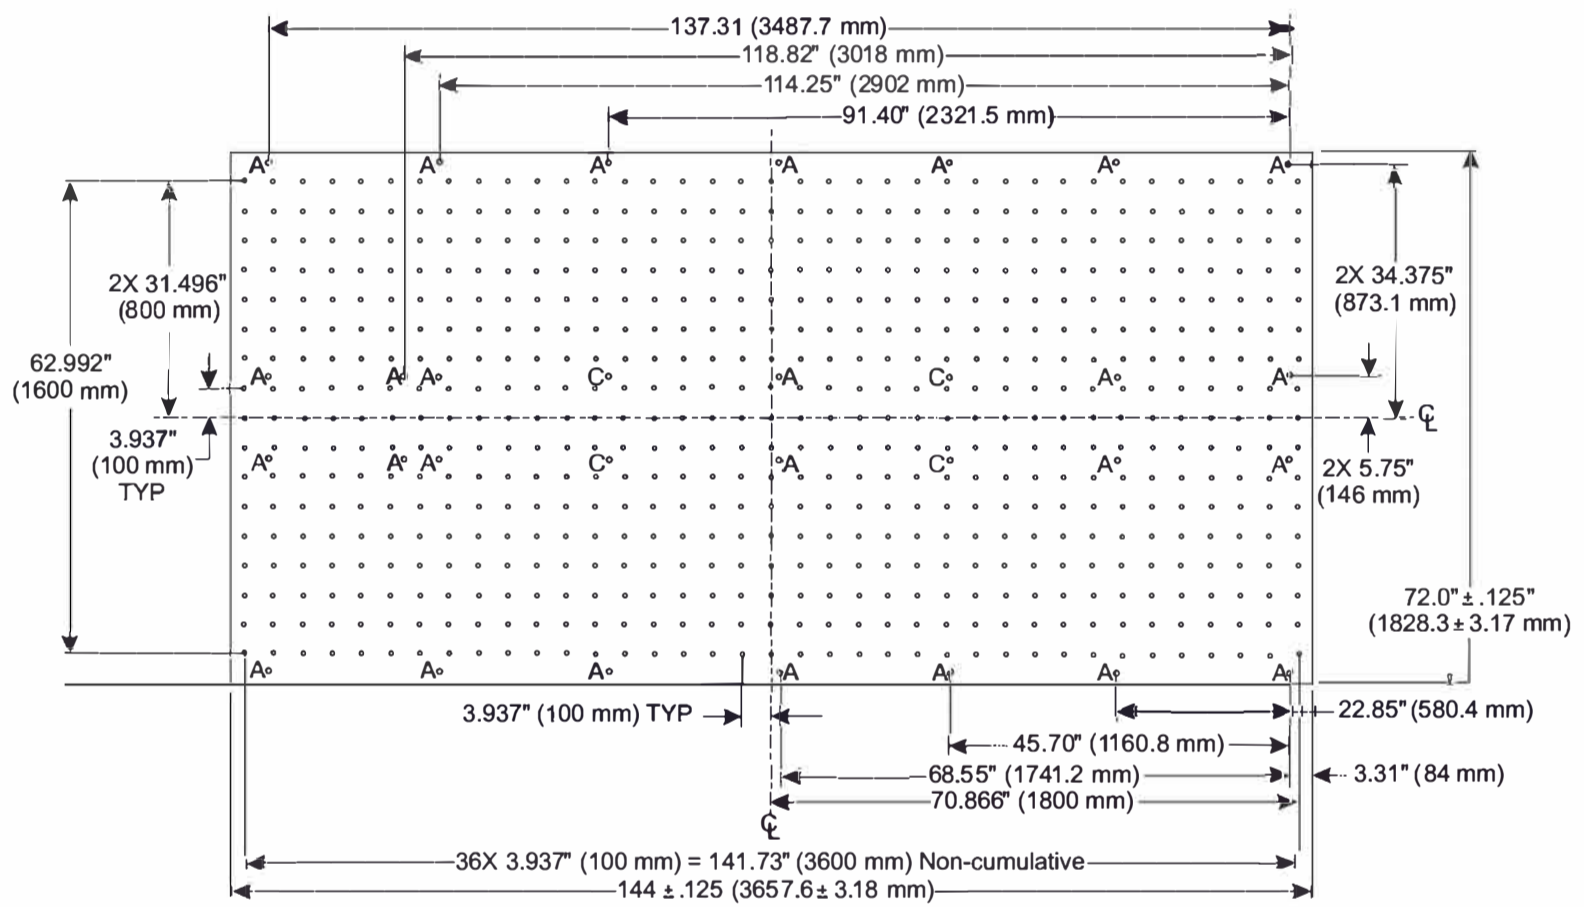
137.31 (3487.7 mm)
118.82" (3018 mm)
114.25" (2902 mm)
91.40" (2321.5 mm)

A A A A A A A

2X 31.496" (800 mm)

62.992" (1600 mm)

2X 34.375" (873.1 mm)

A A A C A C A A

3.937" (100 mm) TYP

℄

A A A C A C A A

2X 5.75" (146 mm)

72.0" ± .125" (1828.3 ± 3.17 mm)

A A A A A A A

3.937" (100 mm) TYP

22.85" (580.4 mm)
45.70" (1160.8 mm)
68.55" (1741.2 mm)
3.31" (84 mm)
70.866" (1800 mm)

℄

36X 3.937" (100 mm) = 141.73" (3600 mm) Non-cumulative
144 ± .125 (3657.6 ± 3.18 mm)